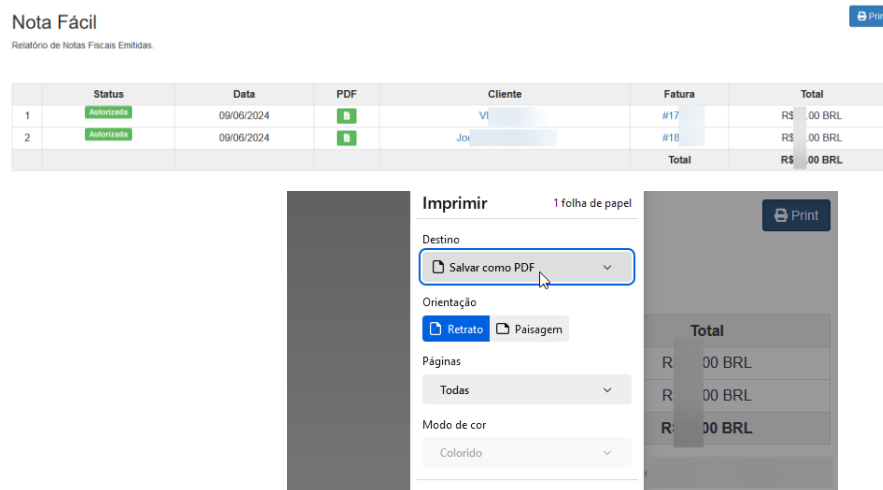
Nota Fácil

Relatório de Notas Fiscais Emitidas.

Prin

| | Status | Data | PDF | Cliente | Fatura | Total |
|---|---|---|---|---|---|---|
| 1 | Autorizada | 09/06/2024 | | Vi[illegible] | #17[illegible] | R$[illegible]00 BRL |
| 2 | Autorizada | 09/06/2024 | | Jo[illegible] | #18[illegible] | R$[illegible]00 BRL |
| | | | | | Total | R$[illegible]00 BRL |

Imprimir
1 folha de papel

Destino
Salvar como PDF

Orientação
Retrato
Paisagem

Páginas
Todas

Modo de cor
Colorido

Print

Total
R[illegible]00 BRL
R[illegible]00 BRL
R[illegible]00 BRL